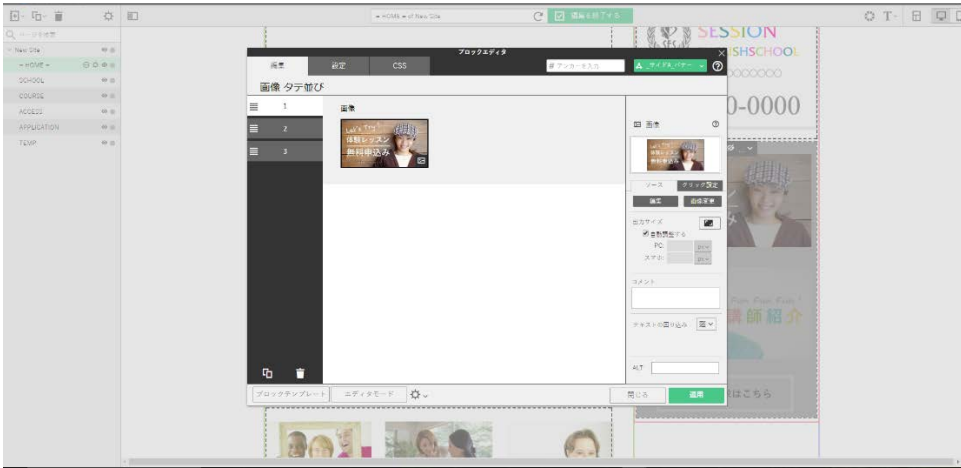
ページを検索

New Site
HOME
SCHOOL
COURSE
ACCESS
APPLICATION
TEMP

HOME of New Site
編集を終了する

SESSION
SHSCHOOL
0-0000

ブロックエディタ
編集
設定
CSS
アンカーを入力
サイドバー
画像 タテ並び
1
2
3
画像
Let's Try!
体験レッスン
無料申込み

画像
ソース
クリック設定
編集
画像変更
出力サイズ
自動調整する
PC:
スマホ:
px
px
コメント
テキストの回り込み
ALT:

Fun Fun Fun
講師紹介
はこちら

ブロックテンプレート
エディタモード
閉じる
適用